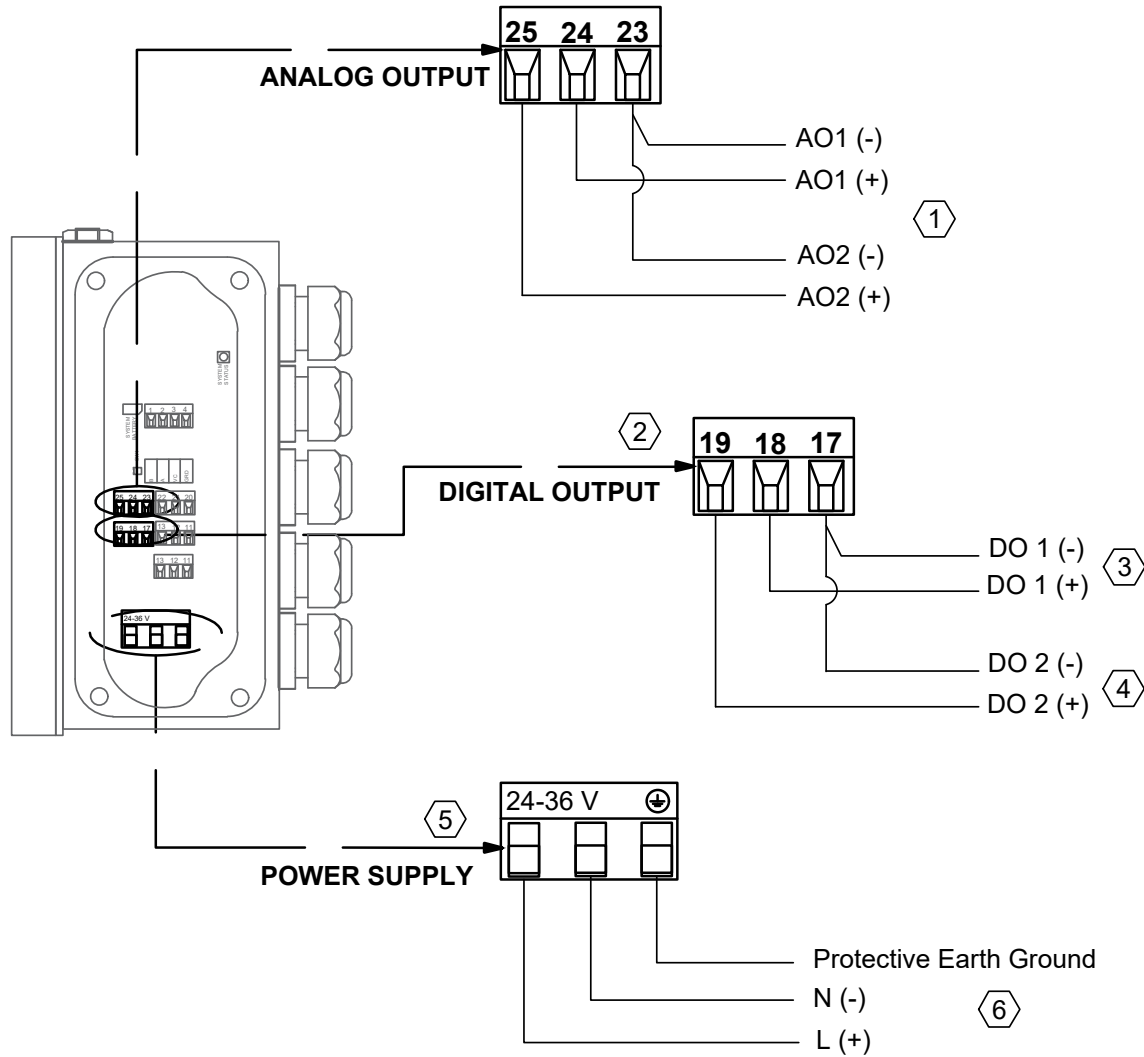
25 24 23
ANALOG OUTPUT
AO1 (-)
AO1 (+)
1
AO2 (-)
AO2 (+)
1 2 3 4
25 24 23 22 20
19 18 17 13 11
13 12 11
24-36 V
2
19 18 17
DIGITAL OUTPUT
DO 1 (-)
3
DO 1 (+)
DO 2 (-)
4
DO 2 (+)
24-36 V
5
POWER SUPPLY
Protective Earth Ground
N (-)
6
L (+)